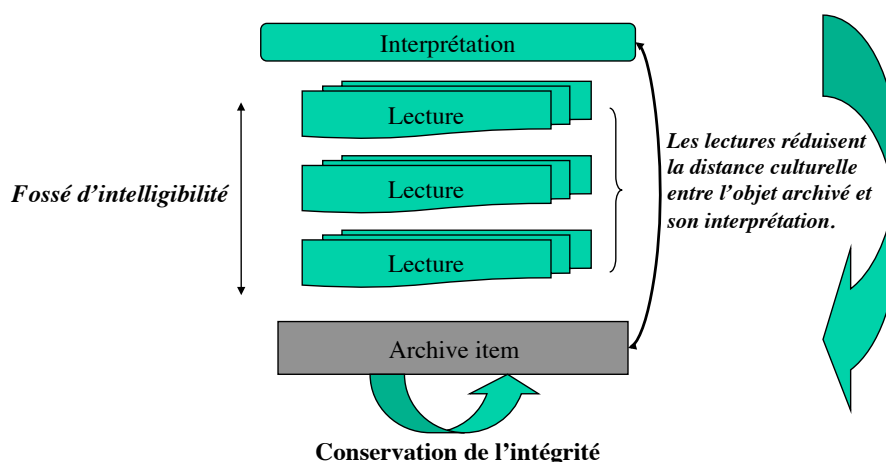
Interprétation

Lecture

Lecture

Lecture

Fossé d'intelligibilité

Les lectures réduisent la distance culturelle entre l'objet archivé et son interprétation.

Archive item

Conservation de l'intégrité